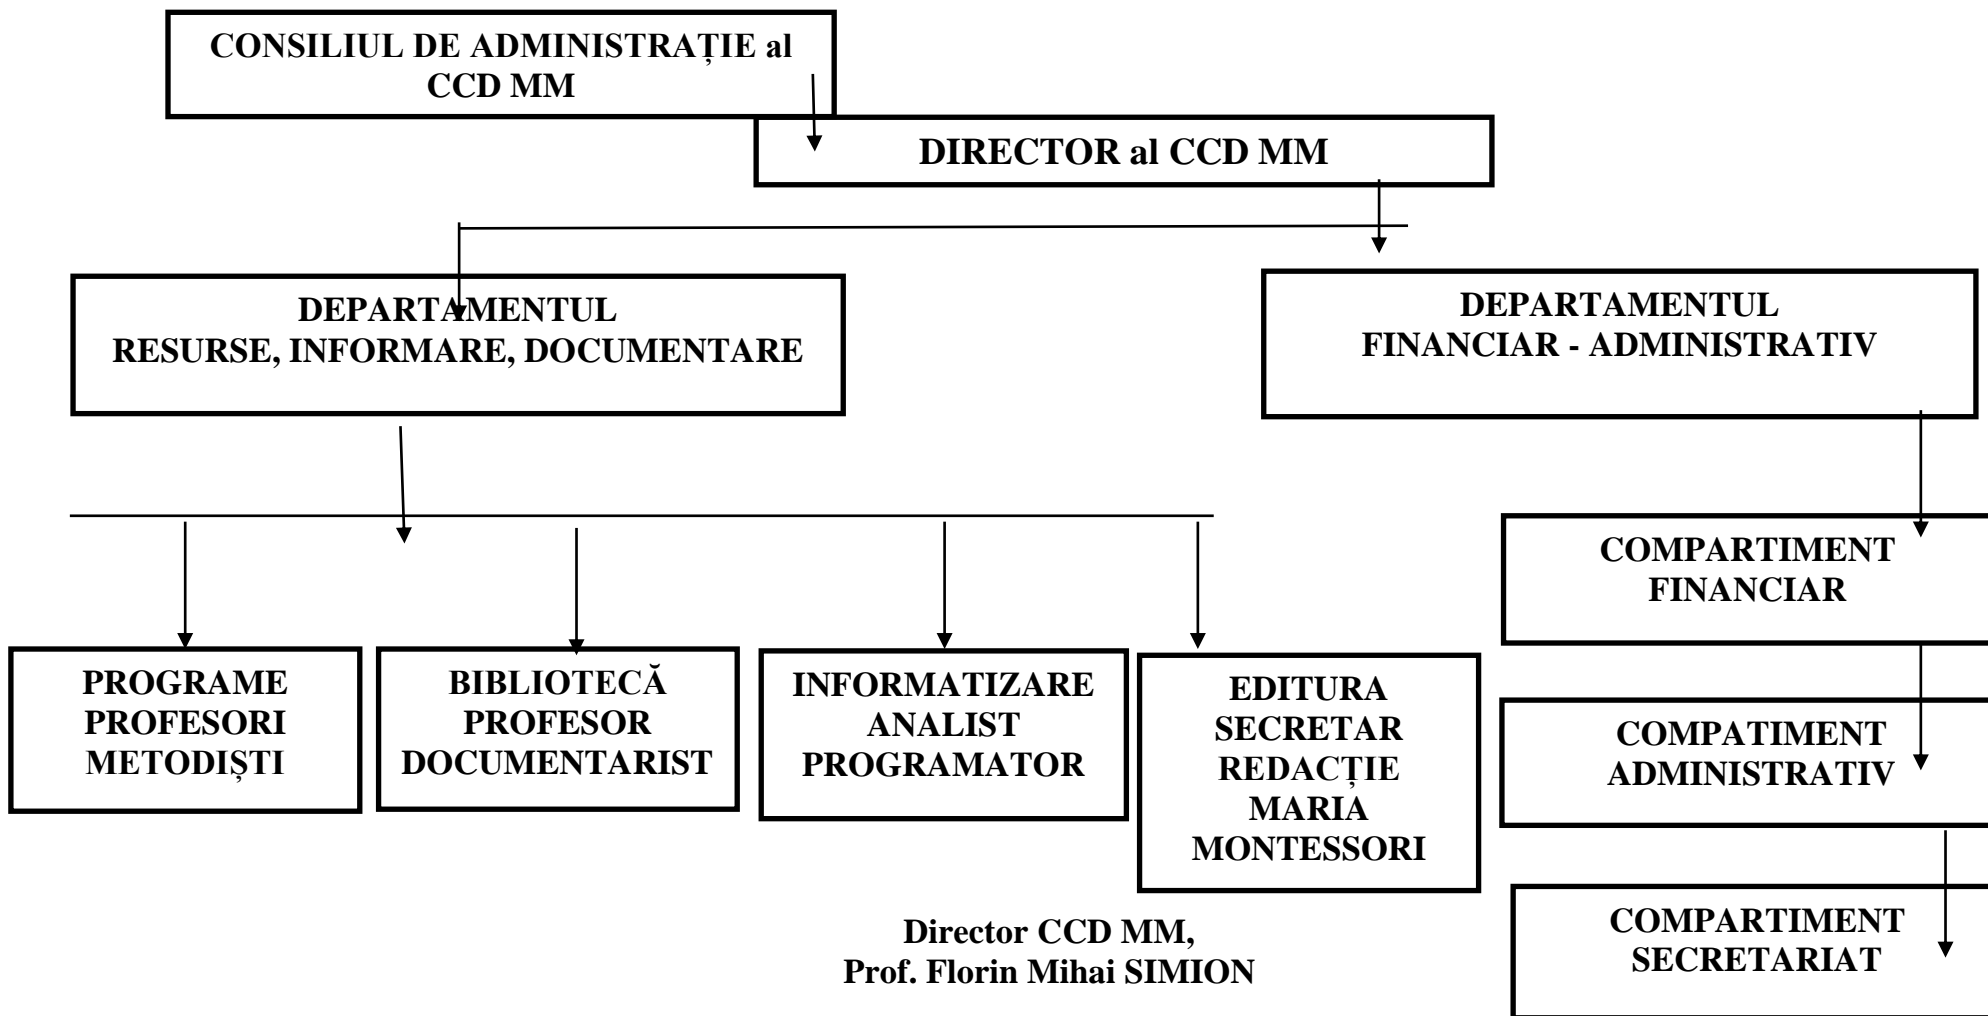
CONSILIUL DE ADMINISTRAȚIE al CCD MM

DIRECTOR al CCD MM

DEPARTAMENTUL RESURSE, INFORMARE, DOCUMENTARE

DEPARTAMENTUL FINANCIAR - ADMINISTRATIV

PROGRAME PROFESORI METODIȘTI

BIBLIOTECĂ PROFESOR DOCUMENTARIST

INFORMATIZARE ANALIST PROGRAMATOR

EDITURA SECRETAR REDACȚIE MARIA MONTESSORI

COMPARTIMENT FINANCIAR

COMPATIMENT ADMINISTRATIV

COMPARTIMENT SECRETARIAT

Director CCD MM,
Prof. Florin Mihai SIMION